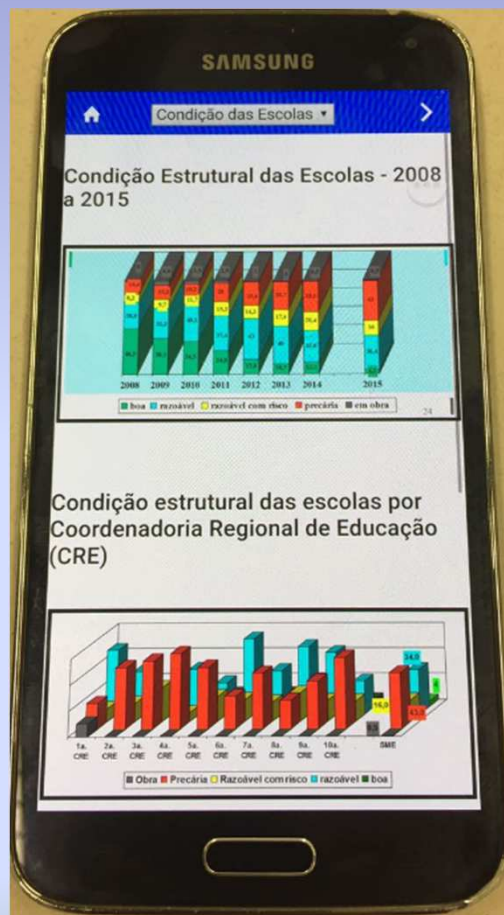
SAMSUNG

Condição das Escolas ▾

Condição Estrutural das Escolas - 2008 a 2015

2008 2009 2010 2011 2012 2013 2014 2015

■ boa ■ razoável ■ razoável com risco ■ precária ■ em obra

24

Condição estrutural das escolas por Coordenadoria Regional de Educação (CRE)

1a. CRE 2a. CRE 3a. CRE 4a. CRE 5a. CRE 6a. CRE 7a. CRE 8a. CRE 9a. CRE 10a. CRE SME

■ Obra ■ Precária ■ Razoável com risco ■ razoável ■ boa